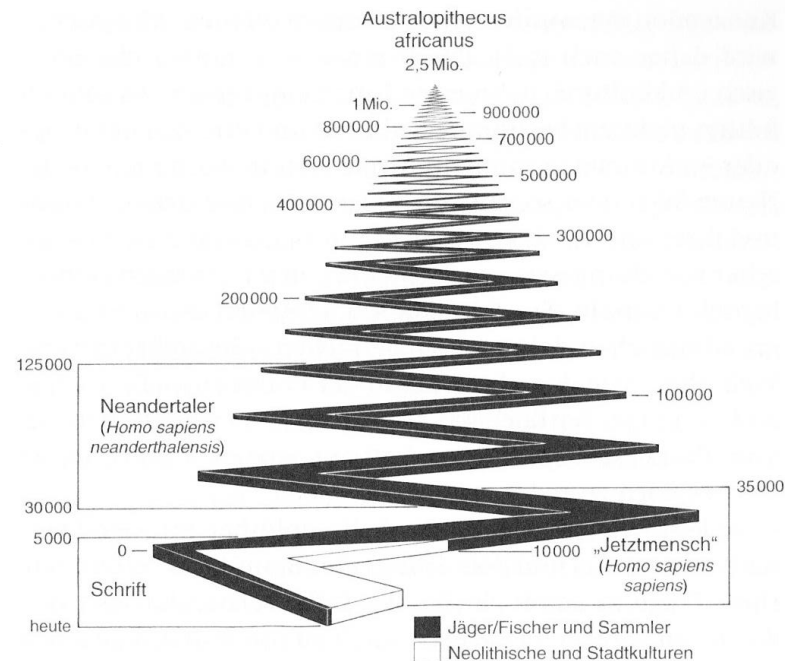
Australopithecus africanus
2,5 Mio.

1 Mio.
900 000
800 000
700 000
600 000
500 000
400 000
300 000
200 000
125 000
100 000

Neandertaler (*Homo sapiens neanderthalensis*)

30 000
35 000
5000
0
10 000
„Jetztmensch" (*Homo sapiens sapiens*)

Schrift
heute

Jäger/Fischer und Sammler
Neolithische und Stadtkulturen